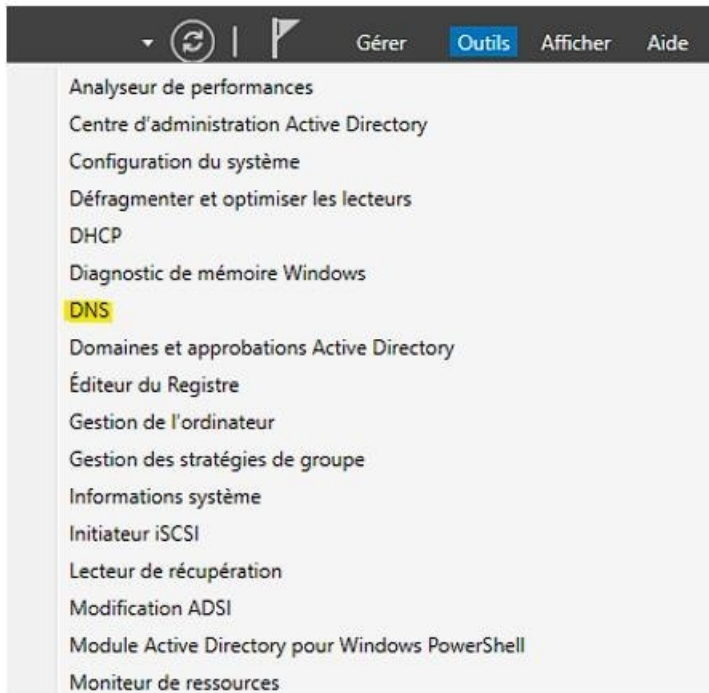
Gérer Outils Afficher Aide

Analyseur de performances
Centre d'administration Active Directory
Configuration du système
Défragmenter et optimiser les lecteurs
DHCP
Diagnostic de mémoire Windows
DNS
Domaines et approbations Active Directory
Éditeur du Registre
Gestion de l'ordinateur
Gestion des stratégies de groupe
Informations système
Initiateur iSCSI
Lecteur de récupération
Modification ADSI
Module Active Directory pour Windows PowerShell
Moniteur de ressources